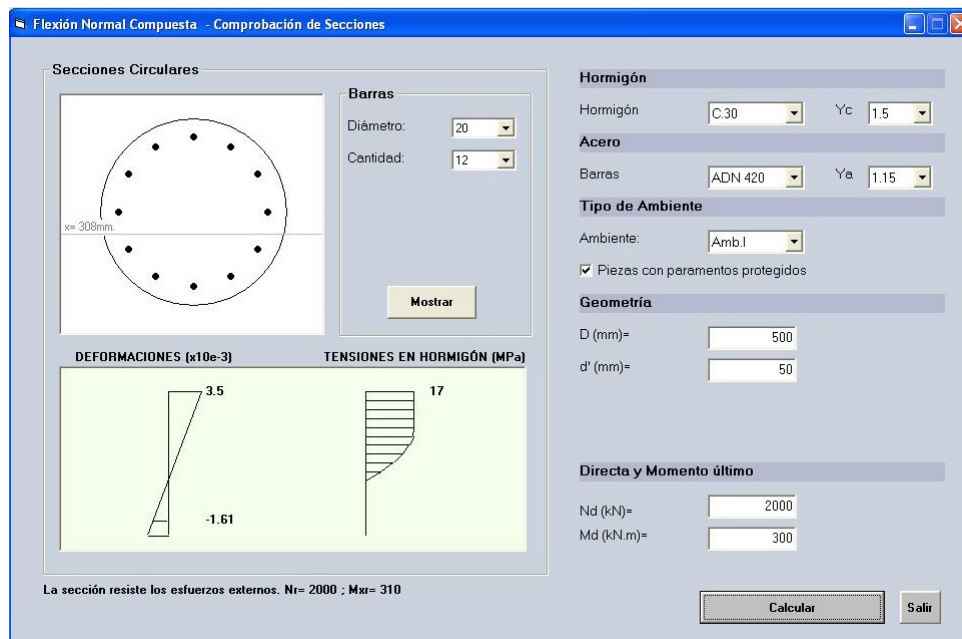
Flexión Normal Compuesta - Comprobación de Secciones

Secciones Circulares

x= 308mm.

Barras

Diámetro: 20

Cantidad: 12

Mostrar

DEFORMACIONES (x10e-3)

3.5

-1.61

TENSIONES EN HORMIGÓN (MPa)

17

Hormigón

Hormigón C.30 Yc 1.5

Acero

Barras ADN 420 Ya 1.15

Tipo de Ambiente

Ambiente: Amb.I

Piezas con paramentos protegidos

Geometría

D (mm)= 500

d' (mm)= 50

Directa y Momento último

Nd (kN)= 2000

Md (kN.m)= 300

La sección resiste los esfuerzos externos. Nr= 2000 ; Mxr= 310

Calcular

Salir